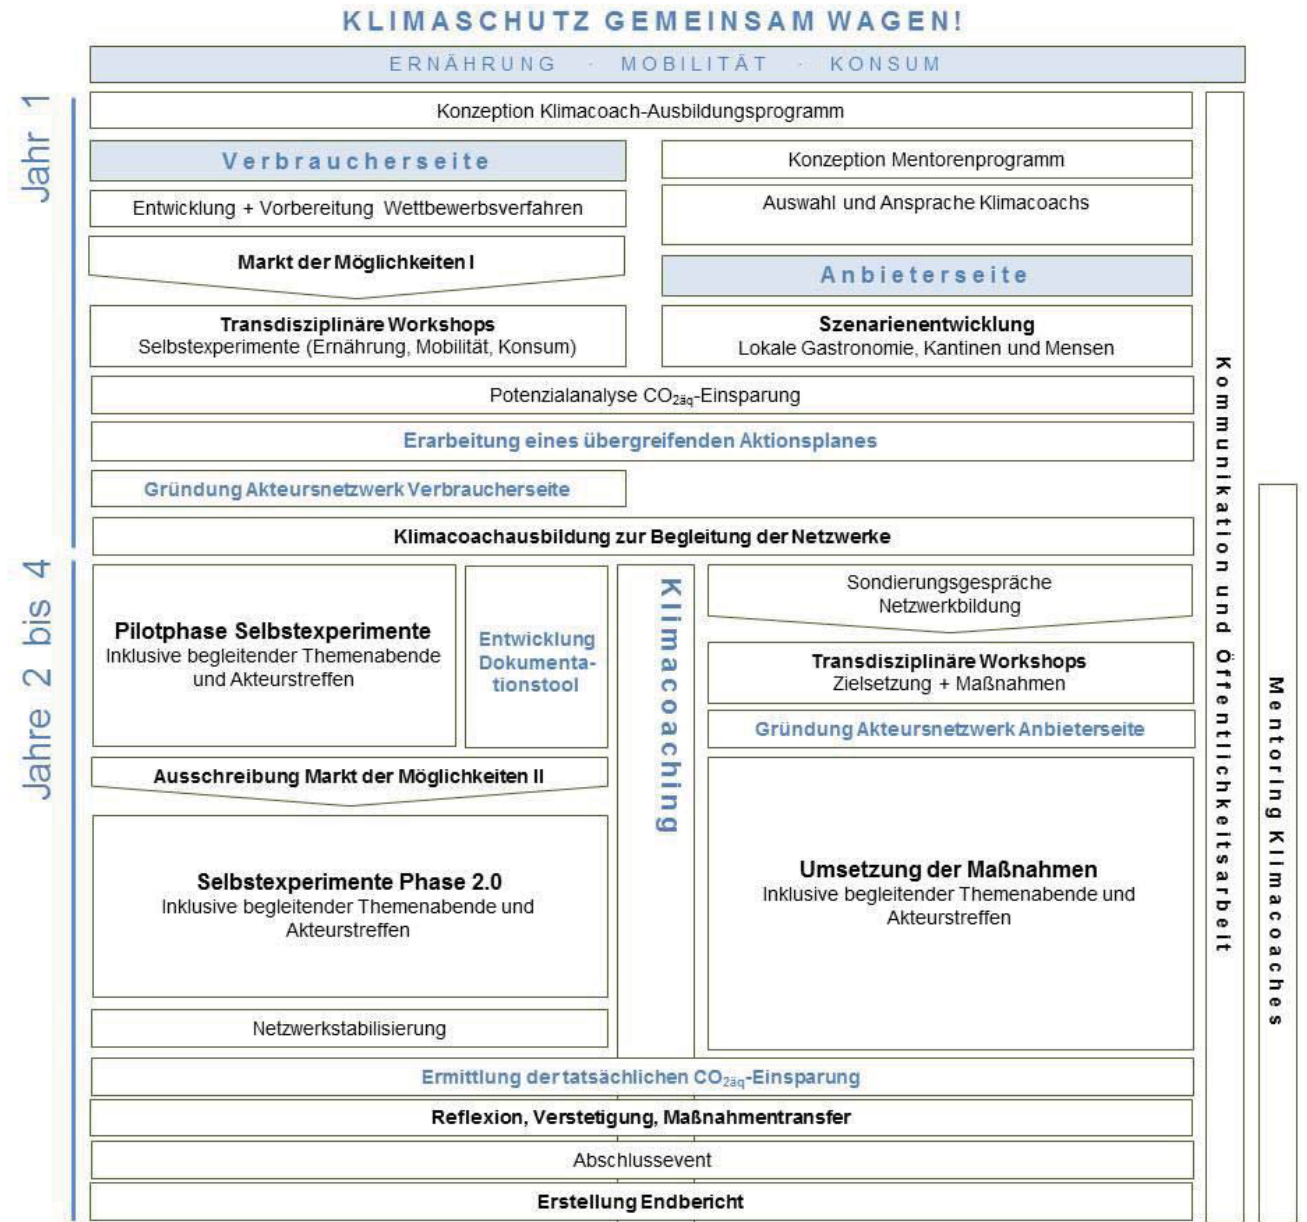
KLIMASCHUTZ GEMEINSAM WAGEN!

ERNÄHRUNG · MOBILITÄT · KONSUM

Jahr 1

Konzeption Klimacoach-Ausbildungsprogramm

Verbraucherseite

Konzeption Mentorenprogramm

Entwicklung + Vorbereitung Wettbewerbsverfahren

Auswahl und Ansprache Klimacoachs

Markt der Möglichkeiten I

Anbieterseite

Transdisziplinäre Workshops
Selbstexperimente (Ernährung, Mobilität, Konsum)

Szenarienentwicklung
Lokale Gastronomie, Kantinen und Mensen

Potenzialanalyse $CO_{2äq}$-Einsparung

Erarbeitung eines übergreifenden Aktionsplanes

Gründung Akteursnetzwerk Verbraucherseite

Klimacoachausbildung zur Begleitung der Netzwerke

Jahre 2 bis 4

Pilotphase Selbstexperimente
Inklusive begleitender Themenabende und Akteurstreffen

Entwicklung Dokumentationstool

Klimacoaching

Sondierungsgespräche
Netzwerkbildung

Transdisziplinäre Workshops
Zielsetzung + Maßnahmen

Gründung Akteursnetzwerk Anbieterseite

Ausschreibung Markt der Möglichkeiten II

Selbstexperimente Phase 2.0
Inklusive begleitender Themenabende und Akteurstreffen

Umsetzung der Maßnahmen
Inklusive begleitender Themenabende und Akteurstreffen

Netzwerkstabilisierung

Ermittlung der tatsächlichen $CO_{2äq}$-Einsparung

Reflexion, Verstetigung, Maßnahmentransfer

Abschlussevent

Erstellung Endbericht

Kommunikation und Öffentlichkeitsarbeit

Mentoring Klimacoaches